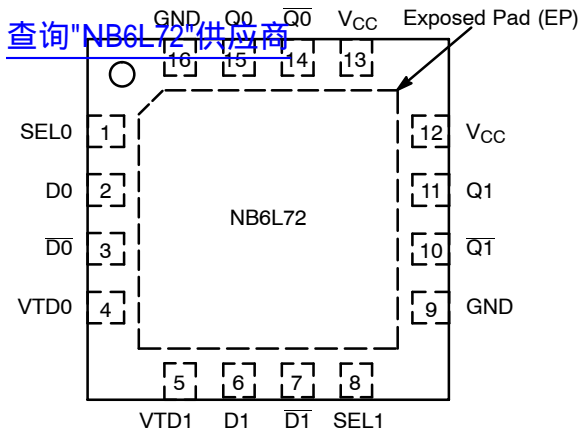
查询"NB6L72"供应商

GND Q0 $\overline{Q0}$ $V_{CC}$ Exposed Pad (EP)

16 15 14 13

SEL0 1
D0 2
$\overline{D0}$ 3
VTD0 4

NB6L72

12 $V_{CC}$
11 Q1
10 $\overline{Q1}$
9 GND

5 6 7 8

VTD1 D1 $\overline{D1}$ SEL1